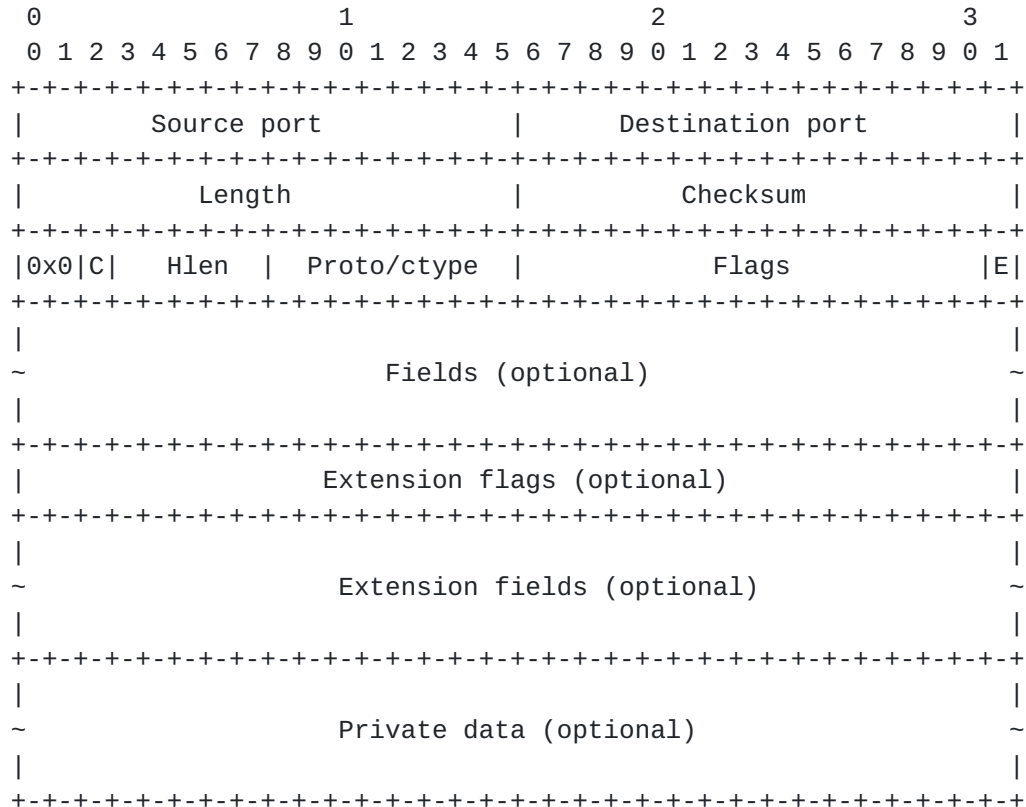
0                   1                   2                   3
0 1 2 3 4 5 6 7 8 9 0 1 2 3 4 5 6 7 8 9 0 1 2 3 4 5 6 7 8 9 0 1
+-+-+-+-+-+-+-+-+-+-+-+-+-+-+-+-+-+-+-+-+-+-+-+-+-+-+-+-+-+-+-+-+
|        Source port            |       Destination port        |
+-+-+-+-+-+-+-+-+-+-+-+-+-+-+-+-+-+-+-+-+-+-+-+-+-+-+-+-+-+-+-+-+
|           Length              |           Checksum            |
+-+-+-+-+-+-+-+-+-+-+-+-+-+-+-+-+-+-+-+-+-+-+-+-+-+-+-+-+-+-+-+-+
|0x0|C|   Hlen  |  Proto/ctype  |              Flags          |E|
+-+-+-+-+-+-+-+-+-+-+-+-+-+-+-+-+-+-+-+-+-+-+-+-+-+-+-+-+-+-+-+-+
|                                                               |
~                      Fields (optional)                        ~
|                                                               |
+-+-+-+-+-+-+-+-+-+-+-+-+-+-+-+-+-+-+-+-+-+-+-+-+-+-+-+-+-+-+-+-+
|                   Extension flags (optional)                  |
+-+-+-+-+-+-+-+-+-+-+-+-+-+-+-+-+-+-+-+-+-+-+-+-+-+-+-+-+-+-+-+-+
|                                                               |
~                    Extension fields (optional)                ~
|                                                               |
+-+-+-+-+-+-+-+-+-+-+-+-+-+-+-+-+-+-+-+-+-+-+-+-+-+-+-+-+-+-+-+-+
|                                                               |
~                    Private data (optional)                    ~
|                                                               |
+-+-+-+-+-+-+-+-+-+-+-+-+-+-+-+-+-+-+-+-+-+-+-+-+-+-+-+-+-+-+-+-+